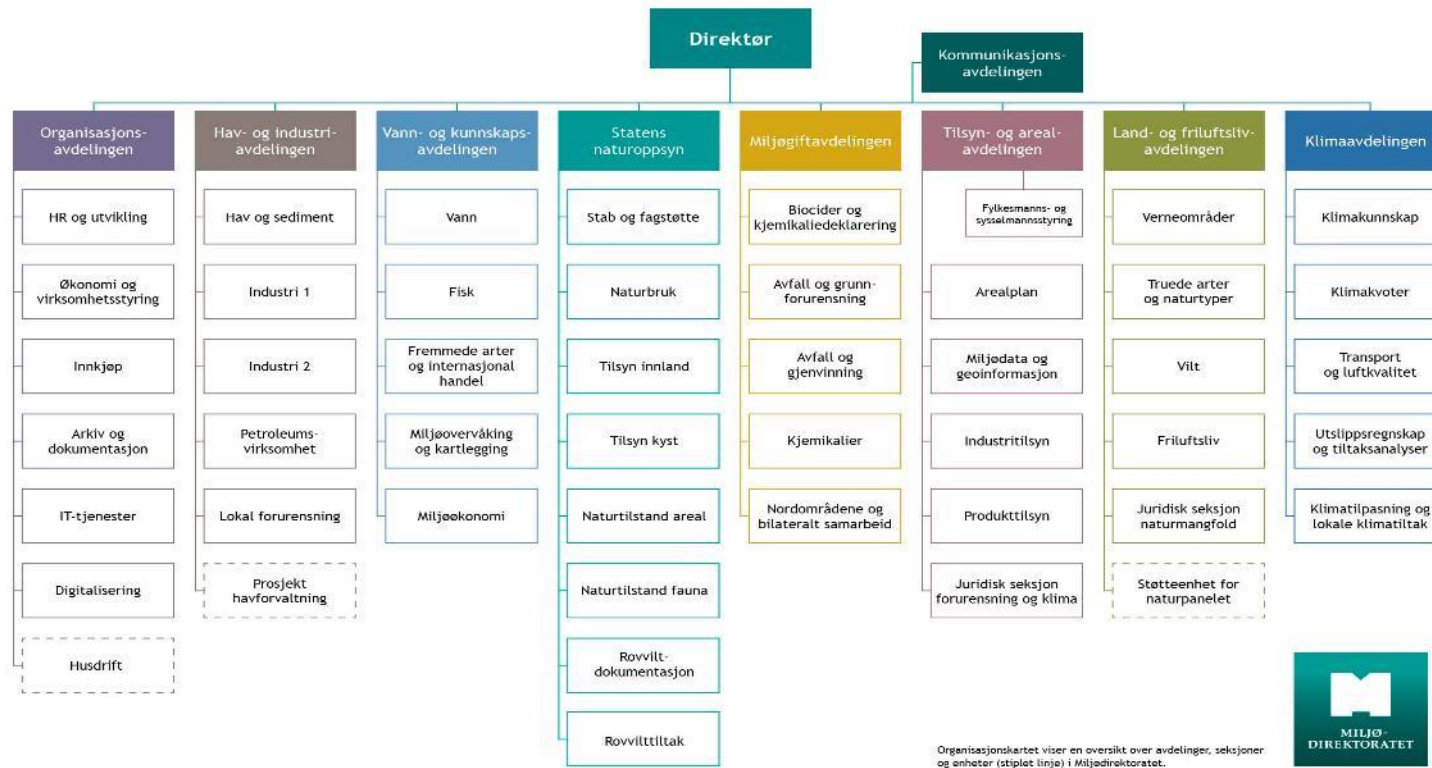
Direktør

Kommunikasjons-avdelingen

Organisasjons-avdelingen

HR og utvikling

Økonomi og virksomhetsstyring

Innkjøp

Arkiv og dokumentasjon

IT-tjenester

Digitalisering

Husdrift

Hav- og industri-avdelingen

Hav og sediment

Industri 1

Industri 2

Petroleums-virksomhet

Lokal forurensning

Prosjekt havforvaltning

Vann- og kunnskaps-avdelingen

Vann

Fisk

Fremmede arter og internasjonal handel

Miljøovervåking og kartlegging

Miljøøkonomi

Statens naturoppsyn

Stab og fagstøtte

Naturbruk

Tilsyn innland

Tilsyn kyst

Naturtilstand areal

Naturtilstand fauna

Rovvilt-dokumentasjon

Rovvilttiltak

Miljøgiftavdelingen

Biocider og kjemikaliedeklarering

Avfall og grunn-forurensning

Avfall og gjenvinning

Kjemikalier

Nordområdene og bilateralt samarbeid

Tilsyn- og areal-avdelingen

Fylkesmanns- og sysselmannsstyring

Arealplan

Miljødata og geoinformasjon

Industritilsyn

Produkttilsyn

Juridisk seksjon forurensning og klima

Land- og friluftsliv-avdelingen

Verneområder

Truede arter og naturtyper

Vilt

Friluftsliv

Juridisk seksjon naturmangfold

Støtteenhet for naturpanelet

Klimaavdelingen

Klimakunnskap

Klimakvoter

Transport og luftkvalitet

Utslippsregnskap og tiltaksanalyser

Klimatilpasning og lokale klimatiltak

MILJØ-DIREKTORATET

Organisasjonskartet viser en oversikt over avdelinger, seksjoner og enheter (stiplet linje) i Miljødirektoratet.